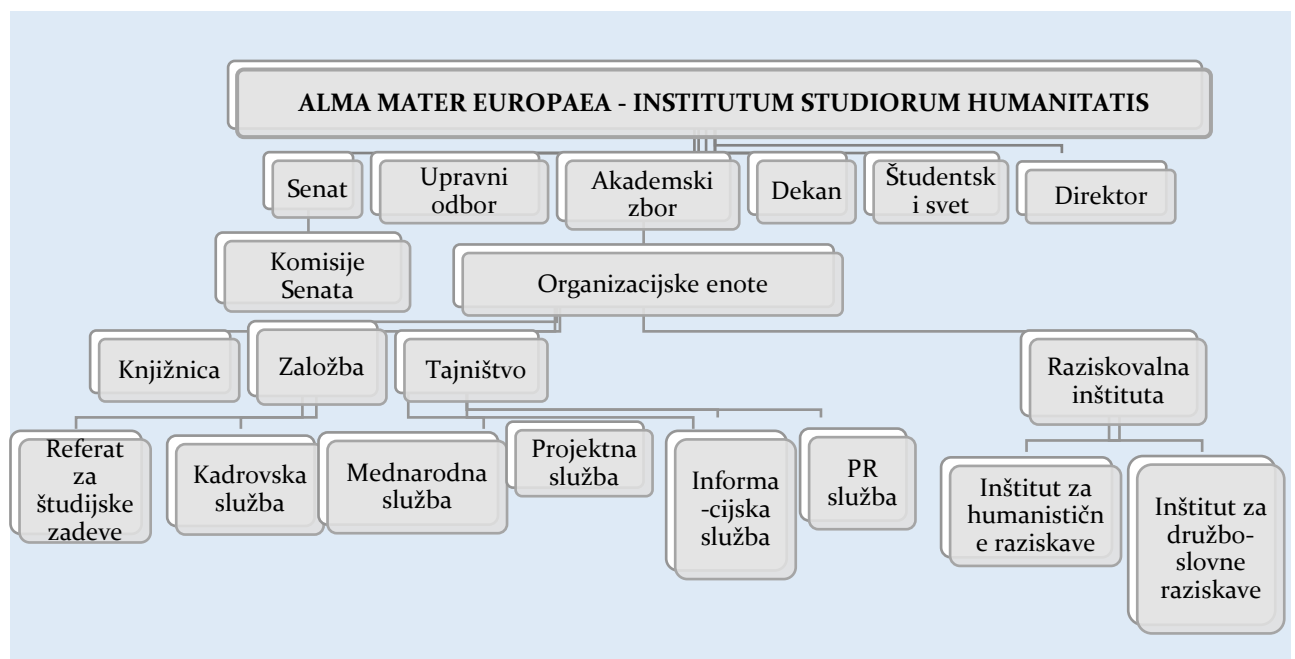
ALMA MATER EUROPAEA - INSTITUTUM STUDIORUM HUMANITATIS

Senat

Upravni odbor

Akademski zbor

Dekan

Študentsk i svet

Direktor

Komisije Senata

Organizacijske enote

Knjižnica

Založba

Tajništvo

Raziskovalna inštituta

Referat za študijske zadeve

Kadrovska služba

Mednarodna služba

Projektna služba

Informa -cijska služba

PR služba

Inštitut za humanističn e raziskave

Inštitut za družbo- slovne raziskave